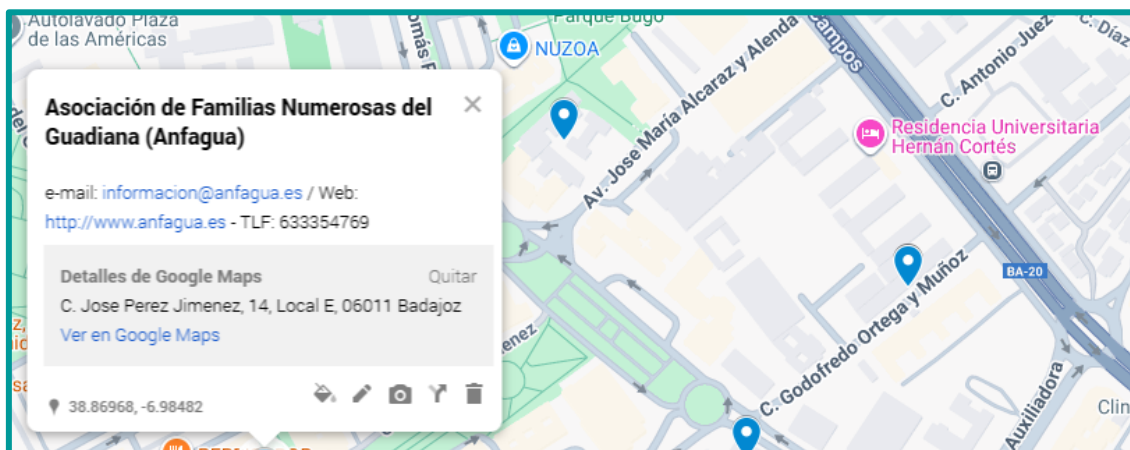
Autolavado Plaza de las Américas
Parque Bugo
NUZOA
Av. Jose Maria Alcaraz y Alenda
Campos
C. Antonio Juez
C. Díaz
Residencia Universitaria Hernán Cortés
BA-20
C. Godofredo Ortega y Muñoz
Auxiliadora
Clin

Asociación de Familias Numerosas del Guadiana (Anfagua)

e-mail: informacion@anfagua.es / Web: http://www.anfagua.es - TLF: 633354769

Detalles de Google Maps
Quitar
C. Jose Perez Jimenez, 14, Local E, 06011 Badajoz
Ver en Google Maps

38.86968, -6.98482